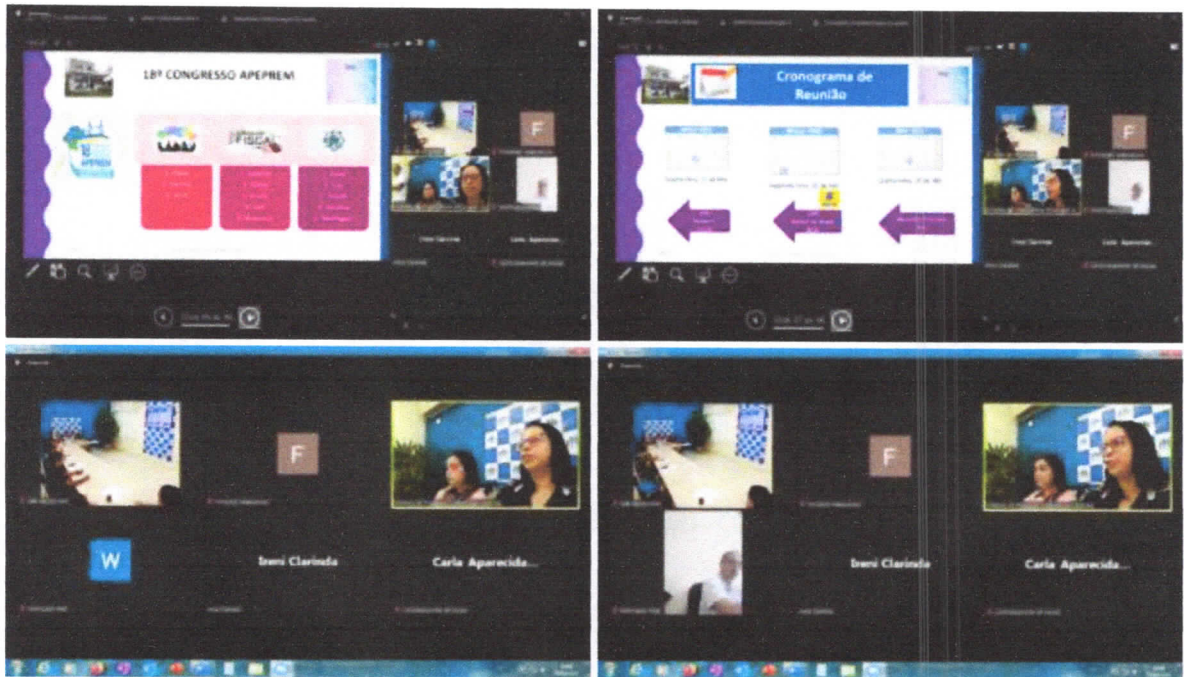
18º CONGRESSO APEPREM

F

Ireni Clarinda

Carla Aparecida...

Cronograma de Reunião

F

Ireni Clarinda

Carla Aparecida...

F

W

Ireni Clarinda

Carla Aparecida...

F

Ireni Clarinda

Carla Aparecida...